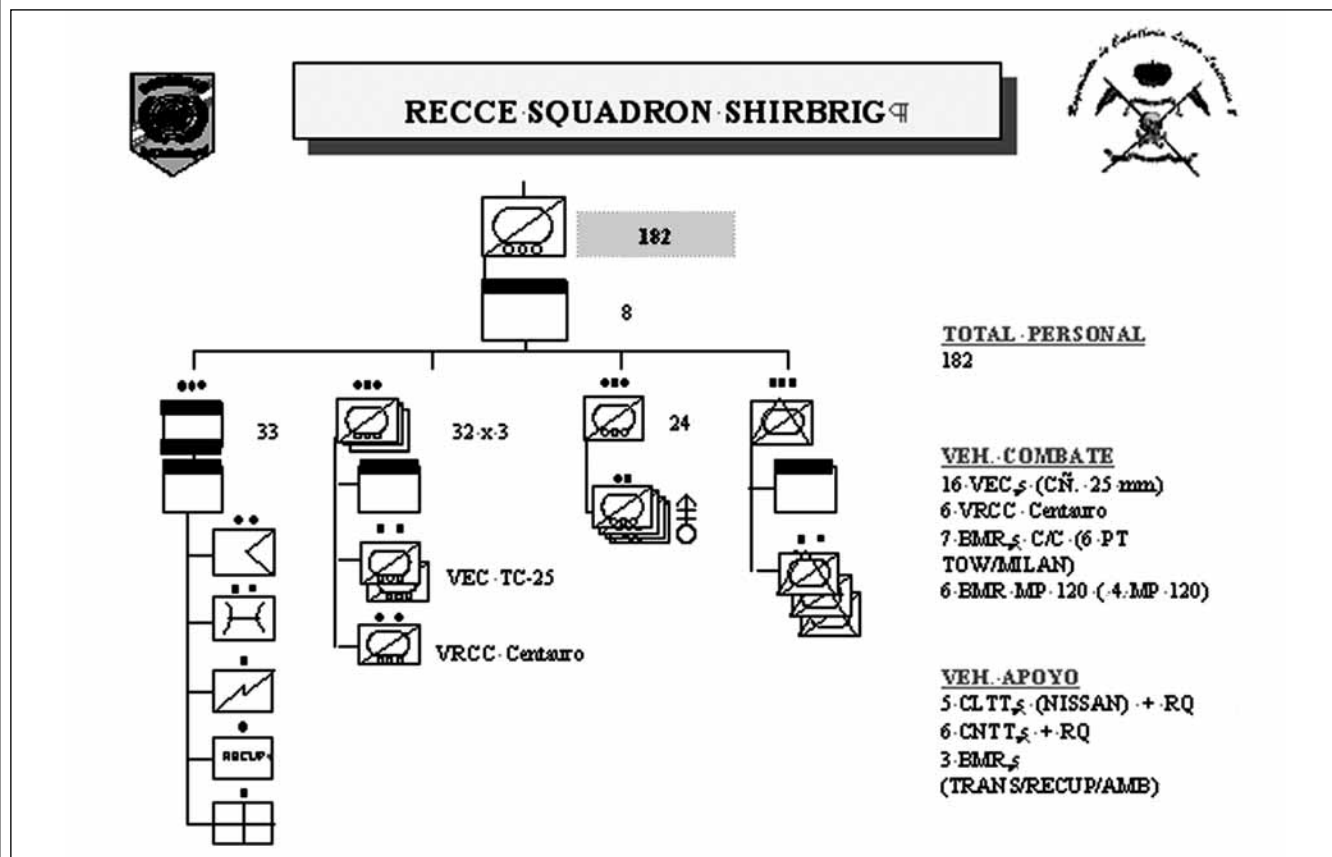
RECCE·SQUADRON·SHIRBRIG¶

Regimiento de Caballería Lusitania 8

182

8

33

32·x·3

24

RECUP

VEC·TC-25

VRCC·Centauro

TOTAL·PERSONAL
182

VEH.·COMBATE
16·VEC$_s$·(CÑ.·25·mm)
6·VRCC·Centauro
7·BMR$_s$·C/C·(6·PT TOW/MILAN)
6·BMR·MP·120·(·4·MP·120)

VEH.·APOYO
5·CLTT$_s$·(NISSAN)·+·RQ
6·CNTT$_s$·+·RQ
3·BMR$_s$
(TRANS/RECUP/AMB)